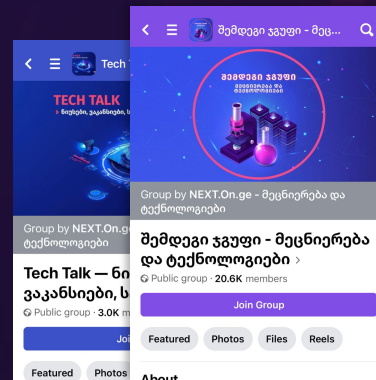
Tech T

TECH TALK
სიახლეები, ვაკანსიები, სი

Group by NEXT.On.ge
ტექნოლოგიები

Tech Talk — ნი
ვაკანსიები, ს

Public group · 3.0K m

Joi

Featured

Photos

შემდეგი ჯგუფი - მეც...

შემდეგი ჯგუფი
მეცნიერება და ტექნოლოგიები

Group by NEXT.On.ge - მეცნიერება და ტექნოლოგიები

შემდეგი ჯგუფი - მეცნიერება და ტექნოლოგიები >

Public group · 20.6K members

Join Group

Featured

Photos

Files

Reels

About